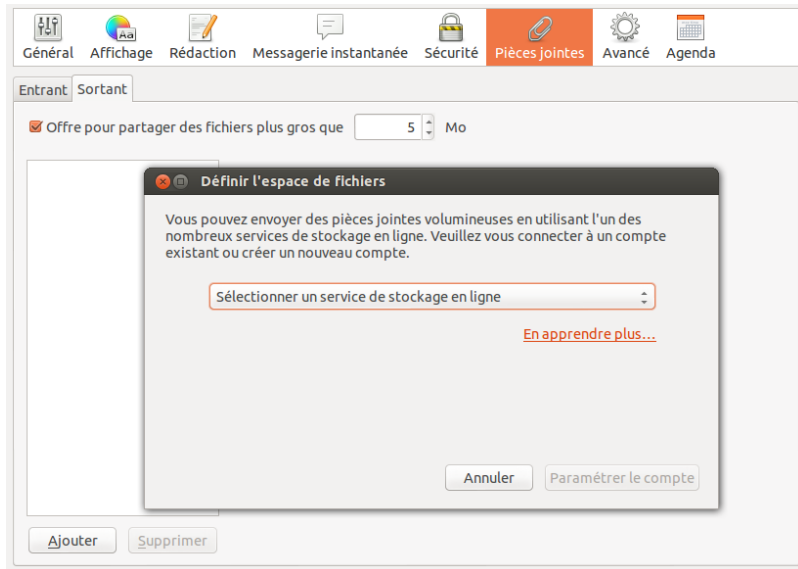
Général Affichage Rédaction Messagerie instantanée Sécurité Pièces jointes Avancé Agenda

Entrant Sortant

Offre pour partager des fichiers plus gros que 5 Mo

Définir l'espace de fichiers

Vous pouvez envoyer des pièces jointes volumineuses en utilisant l'un des nombreux services de stockage en ligne. Veuillez vous connecter à un compte existant ou créer un nouveau compte.

Sélectionner un service de stockage en ligne

En apprendre plus…

Annuler Paramétrer le compte

Ajouter Supprimer